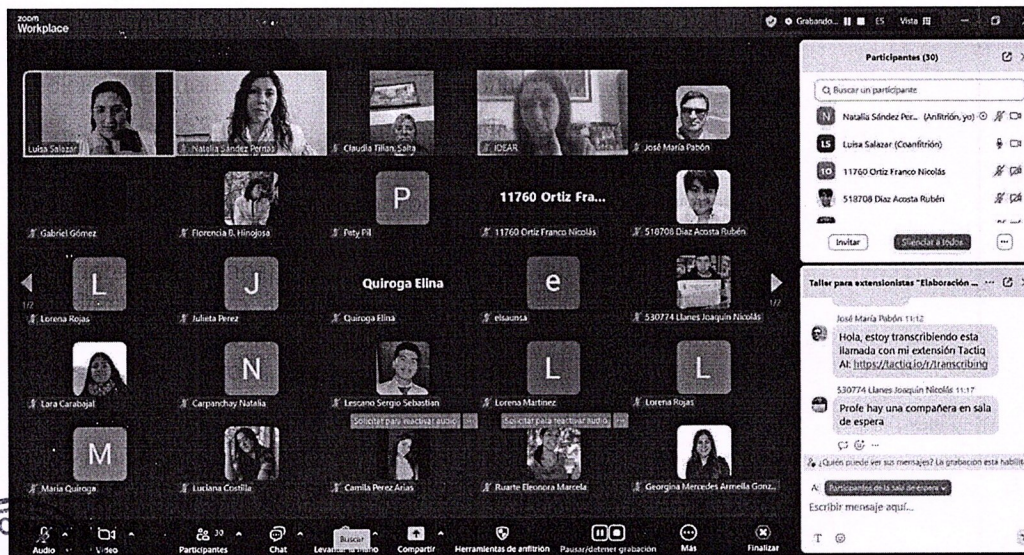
zoom Workplace

Grabando... ES Vista

Luisa Salazar
Natalia Sández Pernas
Claudia Tilian, Salta
IDEAR
José María Pabón

Gabriel Gómez
Florencia B. Hinojosa
P
Pety Pil
11760 Ortiz Fra...
11760 Ortiz Franco Nicolás
518708 Diaz Acosta Rubén

1/2
L
Lorena Rojas
J
Julieta Perez
Quiroga Elina
Quiroga Elina
e
elsaunsa
530774 Llanes Joaquín Nicolás
1/2

Lara Carabajal
N
Carpanchay Natalia
Lescano Sergio Sebastian
L
Lorena Martinez
L
Lorena Rojas

Solicitar para reactivar audio
Solicitar para reactivar audio

M
María Quiroga
Luciana Costilla
Camila Perez Arias
Ruarte Eleonora Marcela
Georgina Mercedes Armella Gonz...

Participantes (30)
Buscar un participante
N Natalia Sández Per... (Anfitrión, yo)
LS Luisa Salazar (Coanfitrión)
1O 11760 Ortiz Franco Nicolás
518708 Diaz Acosta Rubén
Invitar
Silenciar a todos

Taller para extensionistas "Elaboración ...
José María Pabón 11:12
Hola, estoy transcribiendo esta llamada con mi extensión Tactiq AI: https://tactiq.io/r/transcribing
530774 Llanes Joaquín Nicolás 11:17
Profe hay una compañera en sala de espera
¿Quién puede ver sus mensajes? La grabación está habilit
A: Participantes de la sala de espera
Escribir mensaje aquí...

Audio
Video
Participantes 30
Chat
Levantar la mano
Buscar
Compartir
Herramientas de anfitrión
Pausar/detener grabación
Más
Finalizar